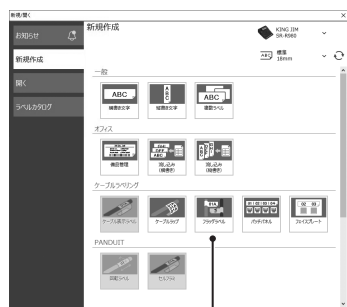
新規/開く
×
お知らせ
新規作成
開く
ラベルカタログ
新規作成
KING JIM SR-R560
標準 18mm
一般
ABC
横書き文字
ABC
縦書き文字
ABC
画像ラベル
オフィス
項目整理
流し込み (横書き)
流し込み (縦書き)
ケーブルラベリング
ケーブル巻きラベル
ケーブルタップ
フラッグラベル
01 02 03 04
パッチパネル
01 02
フェイスプレート
PANDUIT
回線ラベル
セルフラミ